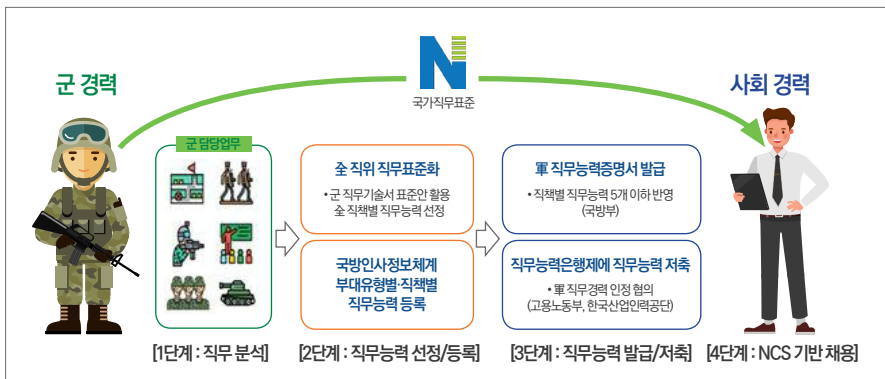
군 경력

국가직무표준

사회 경력

군 담당업무

全 직위 직무표준화

• 군 직무기술서 표준안 활용
全 직책별 직무능력 선정

국방인사정보체계
부대유형별·직책별
직무능력 등록

軍 직무능력증명서 발급

• 직책별 직무능력 5개 이하 반영
(국방부)

직무능력은행제에 직무능력 저축

• 軍 직무경력 인정 협의
(고용노동부, 한국산업인력공단)

[1단계 : 직무 분석]

[2단계 : 직무능력 선정/등록]

[3단계 : 직무능력 발급/저축]

[4단계 : NCS 기반 채용]